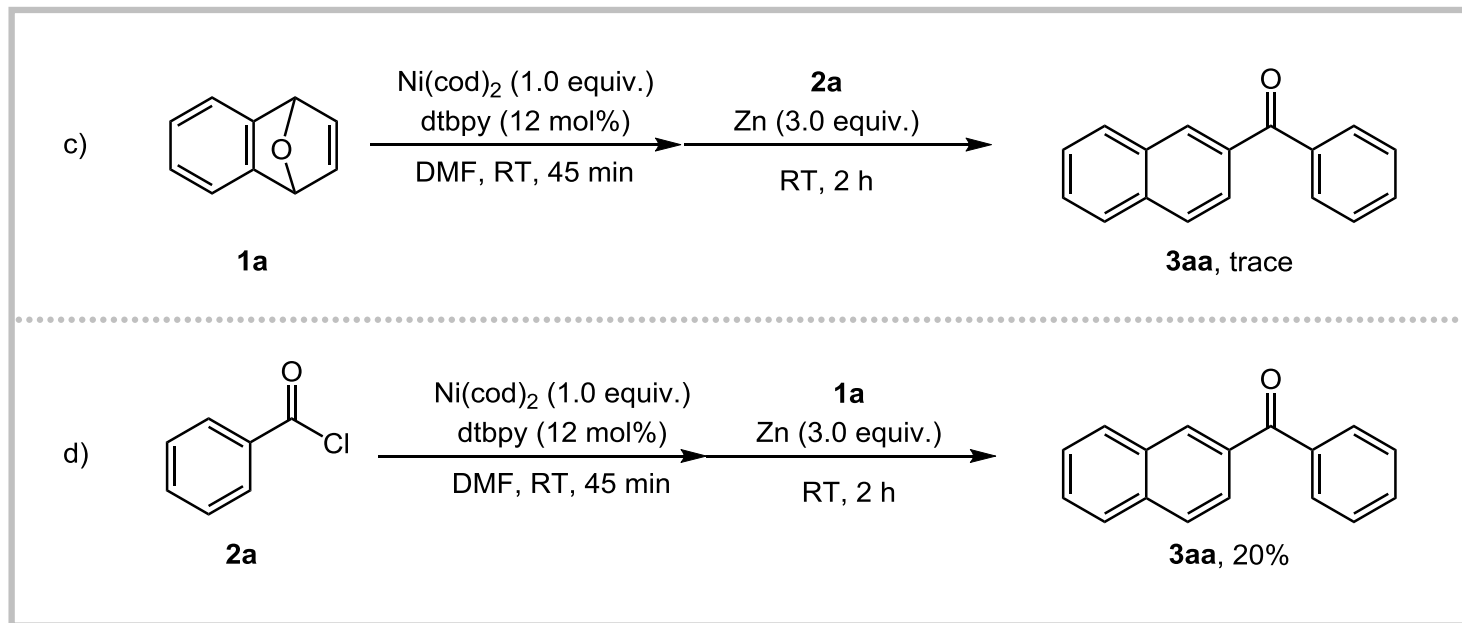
c)

O

1a

Ni(cod)$_2$ (1.0 equiv.)
dtbpy (12 mol%)
DMF, RT, 45 min

2a
Zn (3.0 equiv.)
RT, 2 h

O

3aa, trace

d)

O

Cl

2a

Ni(cod)$_2$ (1.0 equiv.)
dtbpy (12 mol%)
DMF, RT, 45 min

1a
Zn (3.0 equiv.)
RT, 2 h

O

3aa, 20%